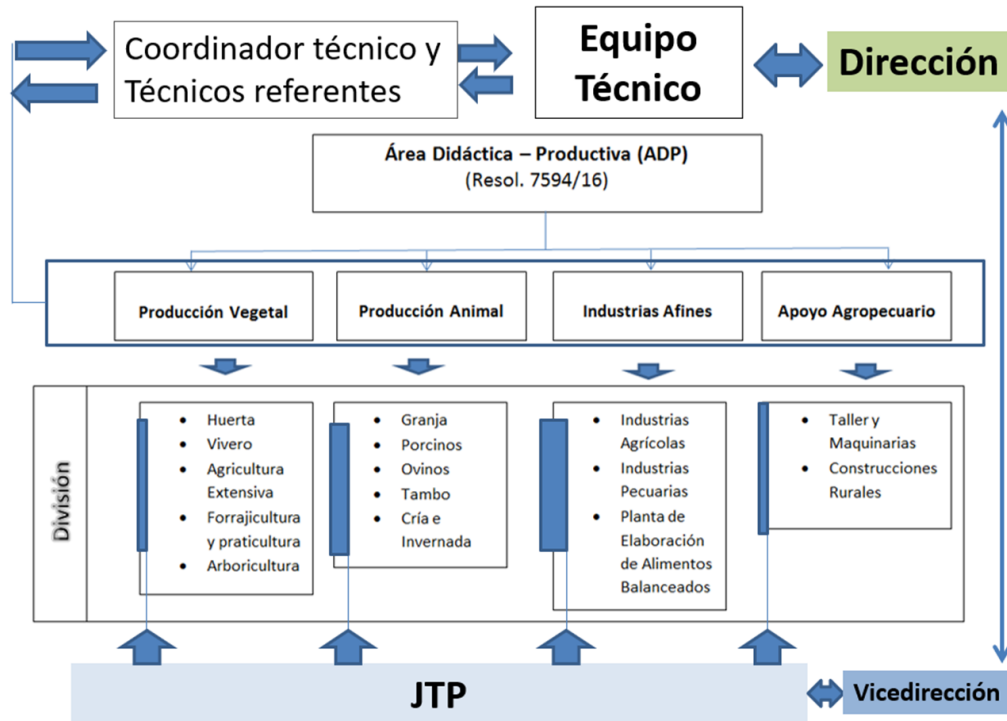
Coordinador técnico y Técnicos referentes

Equipo Técnico

Dirección

Área Didáctica – Productiva (ADP)
(Resol. 7594/16)

Producción Vegetal

Producción Animal

Industrias Afines

Apoyo Agropecuario

División

- Huerta
- Vivero
- Agricultura Extensiva
- Forrajicultura y praticultura
- Arboricultura

- Granja
- Porcinos
- Ovinos
- Tambo
- Cría e Invernada

- Industrias Agrícolas
- Industrias Pecuarias
- Planta de Elaboración de Alimentos Balanceados

- Taller y Maquinarias
- Construcciones Rurales

JTP

Vicedirección